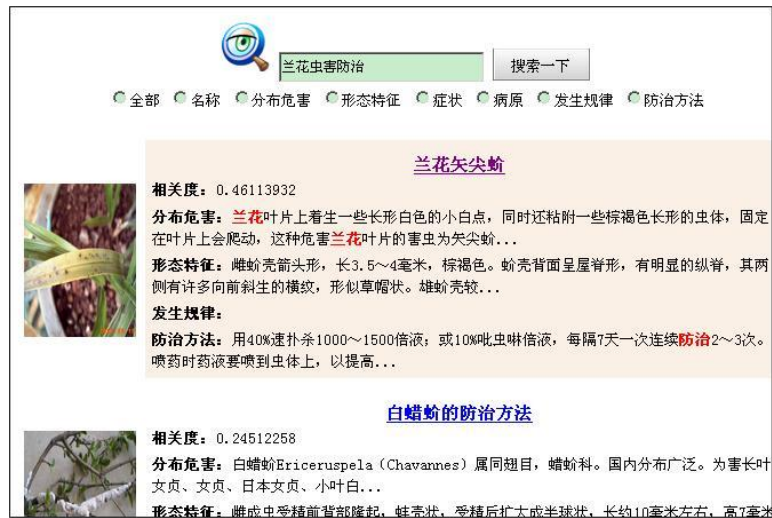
兰花虫害防治 搜索一下

全部 名称 分布危害 形态特征 症状 病原 发生规律 防治方法

兰花矢尖蚧

相关度：0.46113932

分布危害：兰花叶片上着生一些长形白色的小白点，同时还粘附一些棕褐色长形的虫体，固定在叶片上会爬动，这种危害兰花叶片的害虫为矢尖蚧...

形态特征：雌蚧壳箭头形，长3.5～4毫米，棕褐色。蚧壳背面呈屋脊形，有明显的纵脊，其两侧有许多向前斜生的横纹，形似草帽状。雄蚧壳较...

发生规律：

防治方法：用40%速扑杀1000～1500倍液；或10%吡虫啉倍液，每隔7天一次连续防治2～3次。喷药时药液要喷到虫体上，以提高...

白蜡蚧的防治方法

相关度：0.24512258

分布危害：白蜡蚧Ericeruspela（Chavannes）属同翅目，蜡蚧科。国内分布广泛。为害长叶女贞、女贞、日本女贞、小叶白...

形态特征：雌成虫受精前背部隆起，蚌壳状，受精后扩大成半球状，长约10毫米左右，高7毫米